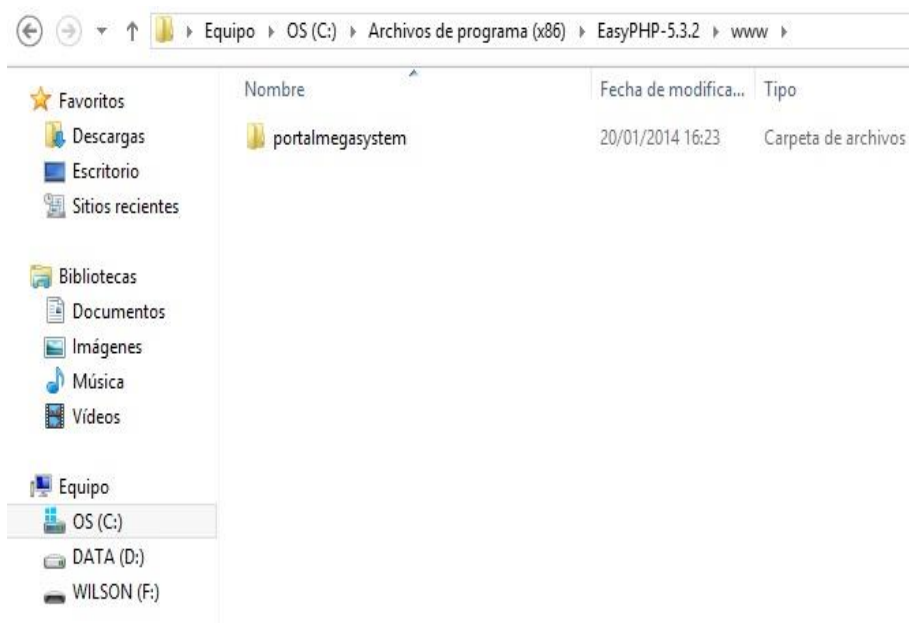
▸ Equipo ▸ OS (C:) ▸ Archivos de programa (x86) ▸ EasyPHP-5.3.2 ▸ www ▸

Favoritos
Descargas
Escritorio
Sitios recientes

Bibliotecas
Documentos
Imágenes
Música
Vídeos

Equipo
OS (C:)
DATA (D:)
WILSON (F:)

| Nombre | Fecha de modifica... | Tipo |
|---|---|---|
| portalmegasystem | 20/01/2014 16:23 | Carpeta de archivos |